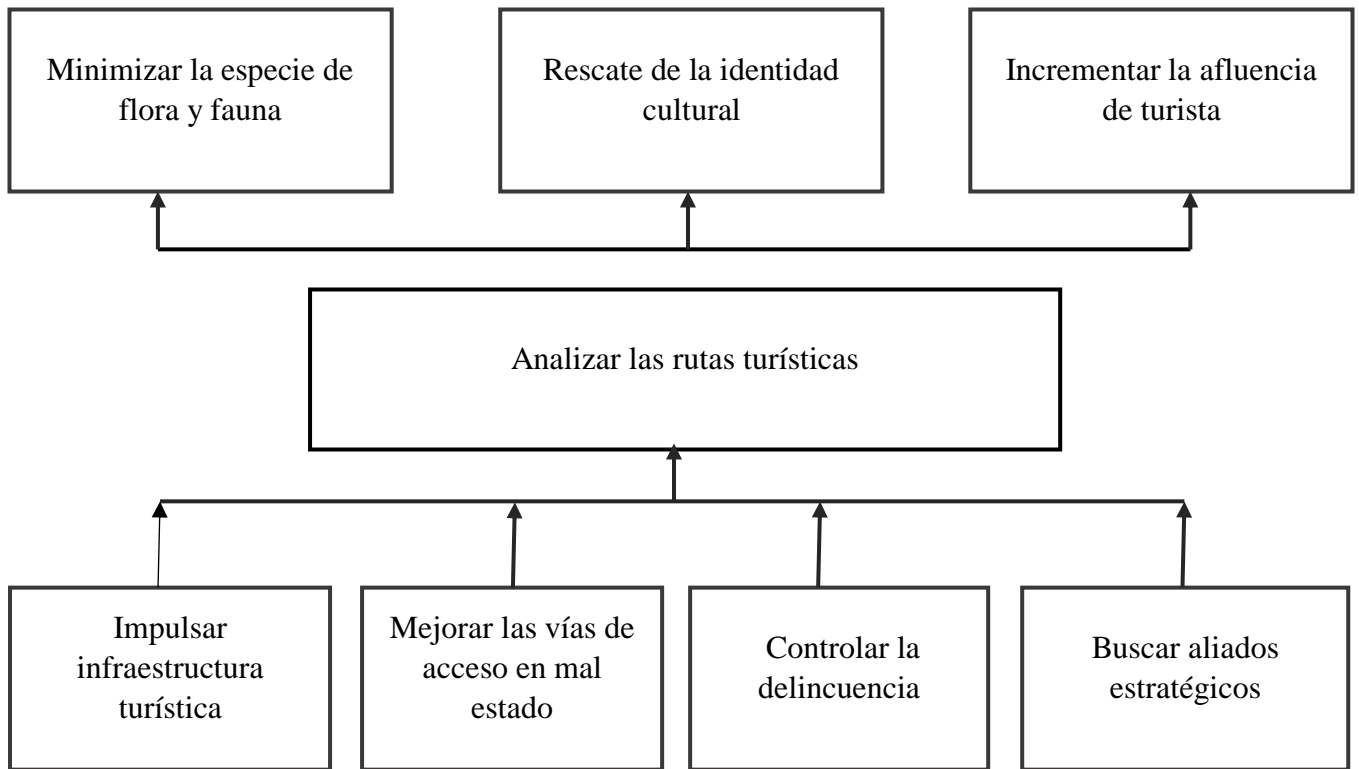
Minimizar la especie de flora y fauna

Rescate de la identidad cultural

Incrementar la afluencia de turista

Analizar las rutas turísticas

Impulsar infraestructura turística

Mejorar las vías de acceso en mal estado

Controlar la delincuencia

Buscar aliados estratégicos